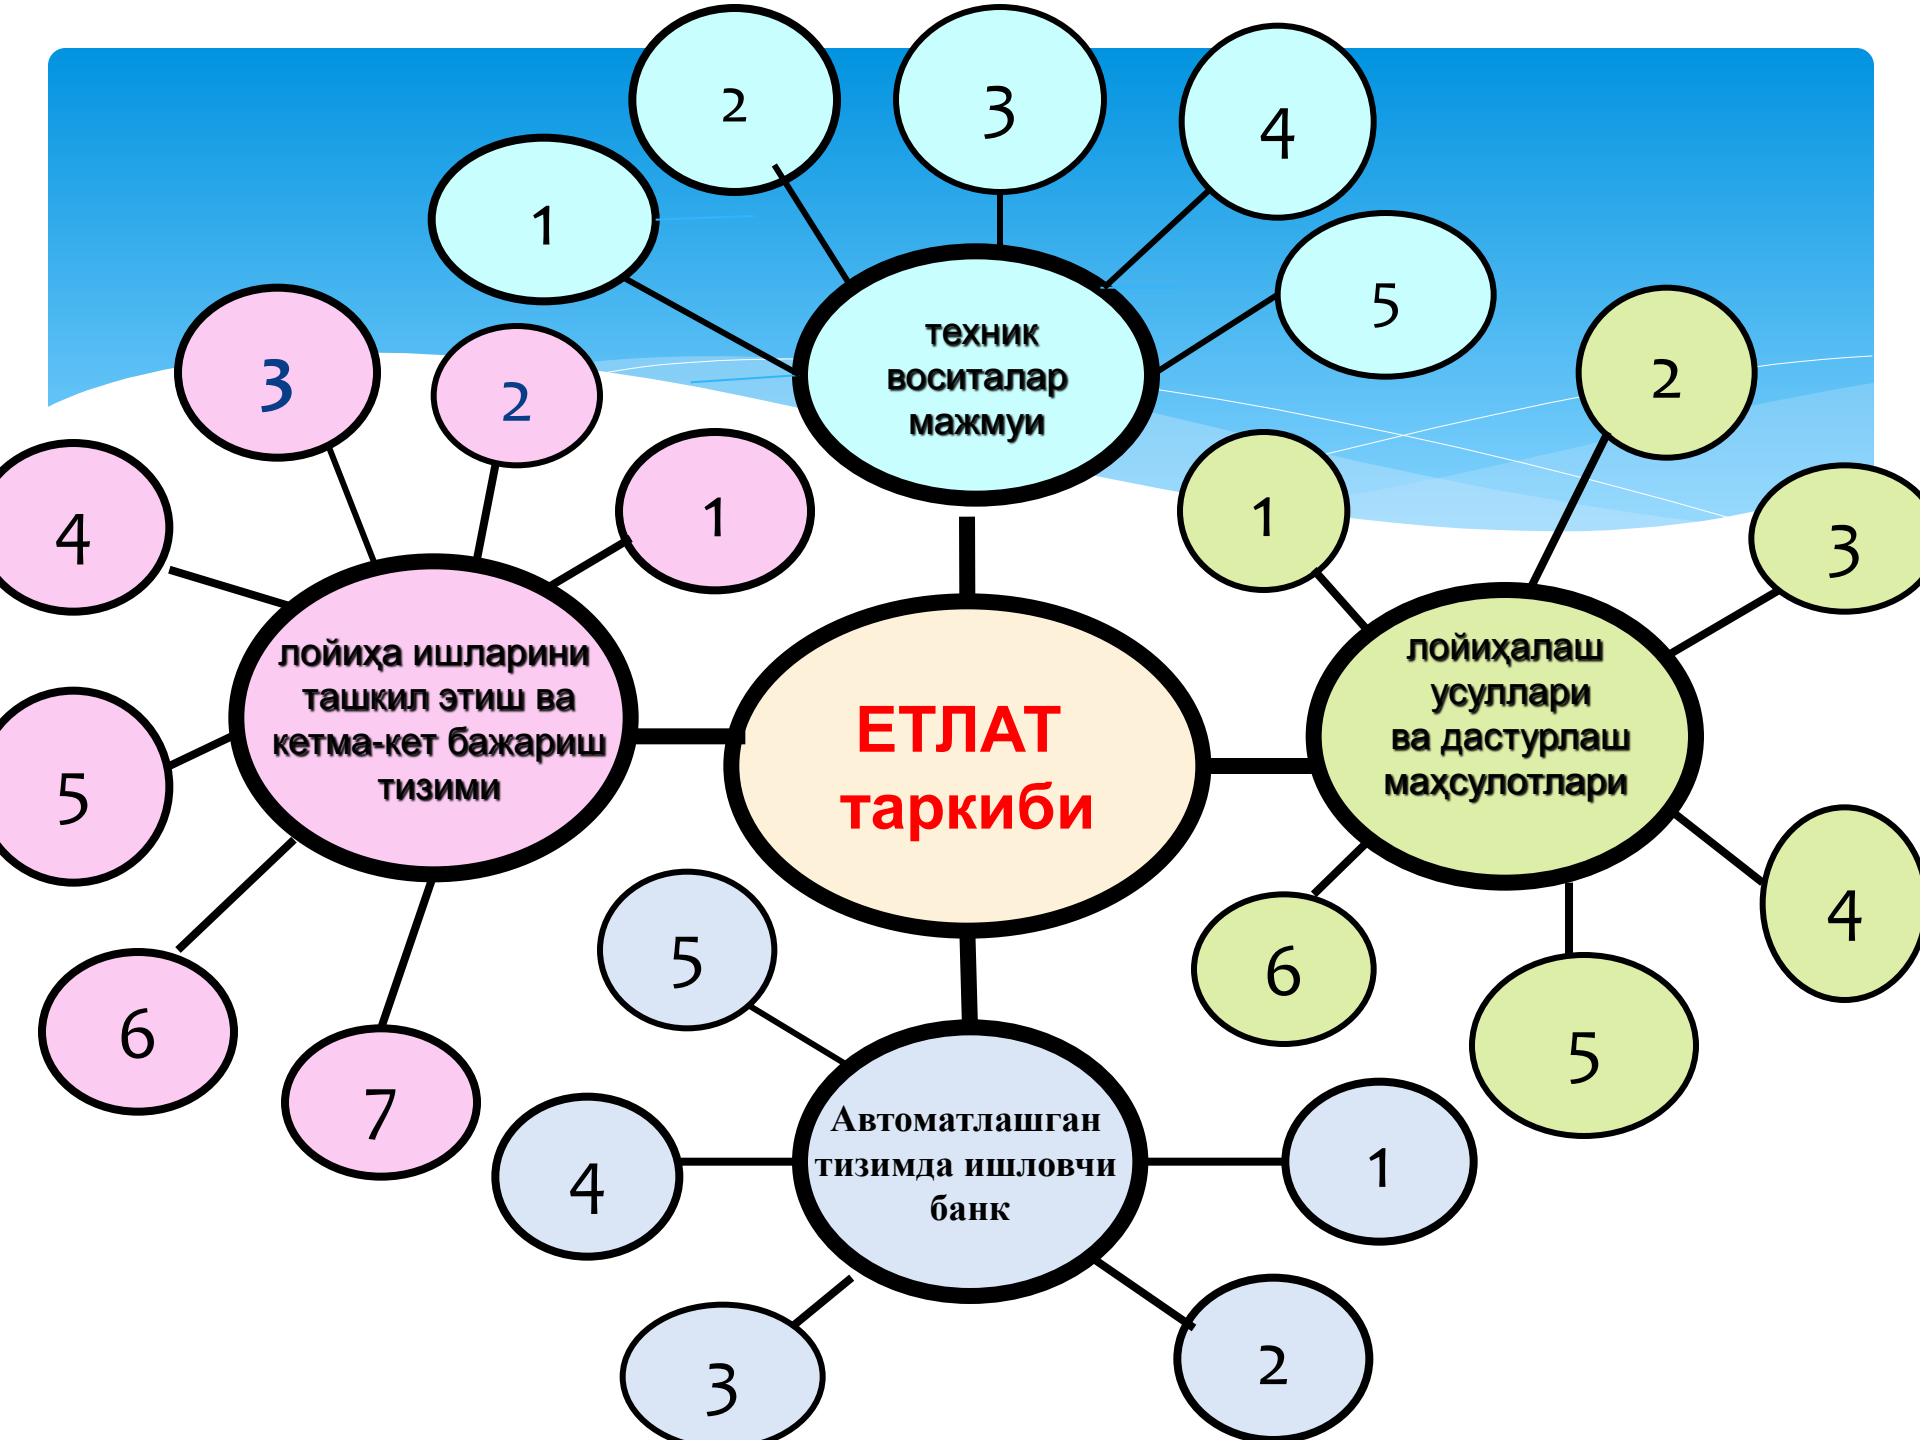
2

3

4

1

5

техник воситалар мажмуи

3

2

4

1

2

1

3

лойиҳа ишларини ташкил этиш ва кетма-кет бажариш тизими

ЕТЛАТ таркиби

лойиҳалаш усуллари ва дастурлаш маҳсулотлари

5

4

6

5

6

5

7

Автоматлашган тизимда ишловчи банк

4

1

3

2